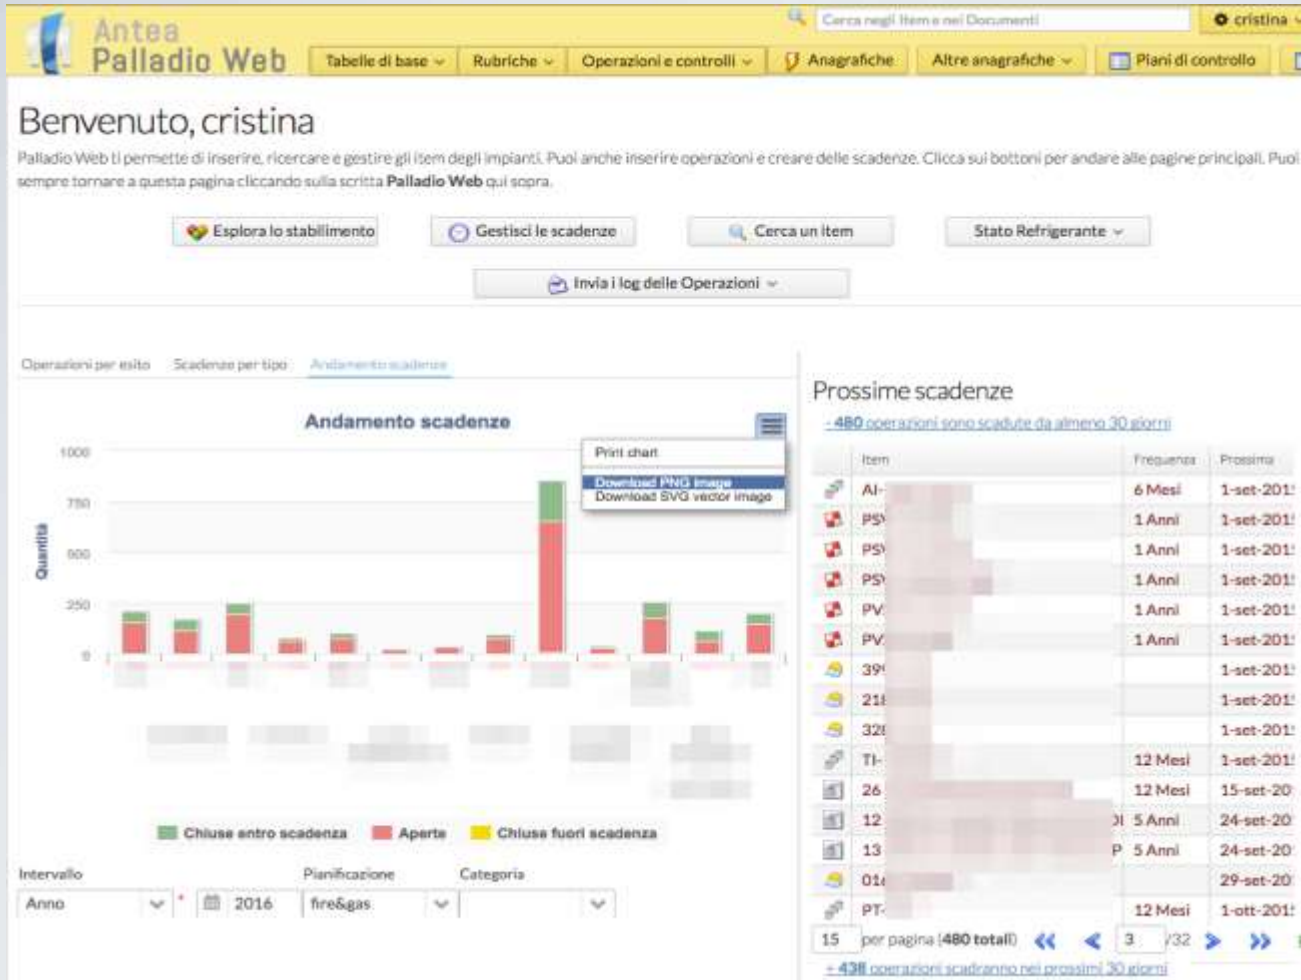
Antea
Palladio Web

Cerca negli Item e nei Documenti

cristina

Tabelle di base | Rubriche | Operazioni e controlli | Anagrafiche | Altre anagrafiche | Piani di controllo

Benvenuto, cristina

Palladio Web ti permette di inserire, ricercare e gestire gli item degli impianti. Puoi anche inserire operazioni e creare delle scadenze. Clicca sui bottoni per andare alle pagine principali. Puoi sempre tornare a questa pagina cliccando sulla scritta **Palladio Web** qui sopra.

Esplora lo stabilimento | Gestisci le scadenze | Cerca un item | Stato Refrigerante

Invia i log delle Operazioni

Operazioni per esito | Scadenze per tipo | Andamento scadenze

Andamento scadenze

Print chart
Download PNG image
Download SVG vector image

1000
750
500
250
0

Quantità

Chiuse entro scadenza | Aperte | Chiuse fuori scadenza

Intervallo | Pianificazione | Categoria
Anno | 2016 | fire&gas

Prossime scadenze

- 480 operazioni sono scadute da almeno 30 giorni

| | Item | Frequenza | Prossima |
|---|---|---|---|
| | AI- | 6 Mesi | 1-set-201 |
| | PS | 1 Anni | 1-set-201 |
| | PS | 1 Anni | 1-set-201 |
| | PS | 1 Anni | 1-set-201 |
| | PV | 1 Anni | 1-set-201 |
| | PV | 1 Anni | 1-set-201 |
| | 39 | | 1-set-201 |
| | 21 | | 1-set-201 |
| | 32 | | 1-set-201 |
| | TI- | 12 Mesi | 1-set-201 |
| | 26 | 12 Mesi | 15-set-20 |
| | 12 | 5 Anni | 24-set-20 |
| | 13 | 5 Anni | 24-set-20 |
| | 01 | | 29-set-20 |
| | PT- | 12 Mesi | 1-ott-201 |

15 per pagina (480 totali) 3 /32

+ 438 operazioni scadranno nei prossimi 30 giorni